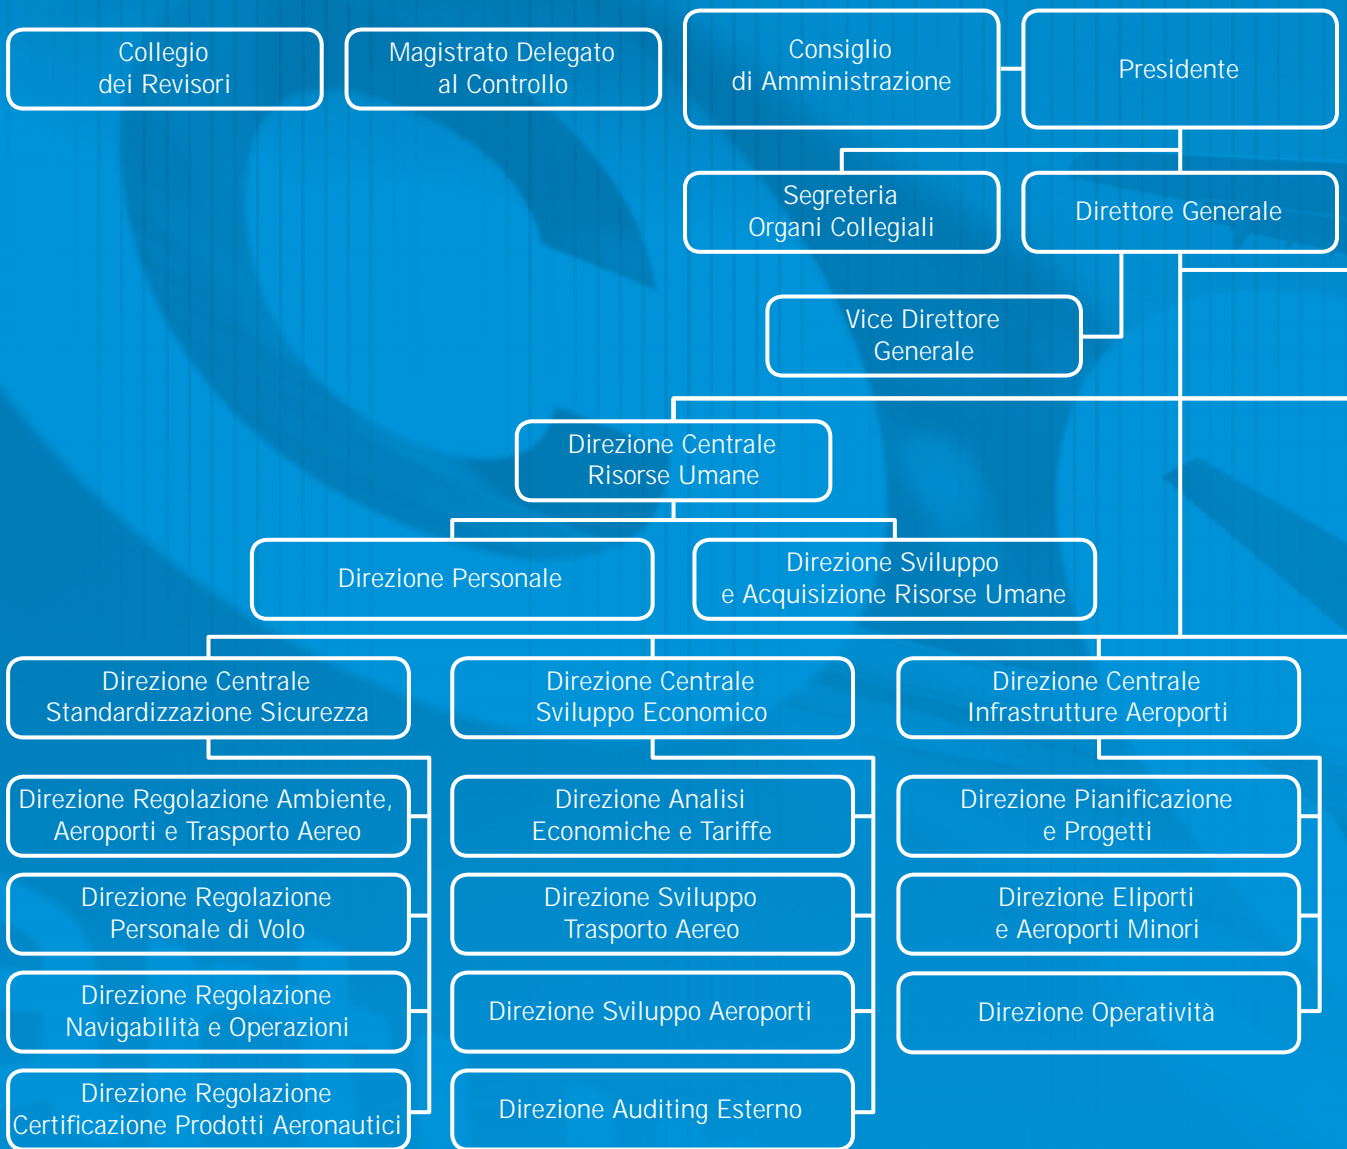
Collegio dei Revisori

Magistrato Delegato al Controllo

Consiglio di Amministrazione

Presidente

Segreteria Organi Collegiali

Direttore Generale

Vice Direttore Generale

Direzione Centrale Risorse Umane

Direzione Personale

Direzione Sviluppo e Acquisizione Risorse Umane

Direzione Centrale Standardizzazione Sicurezza

Direzione Regolazione Ambiente, Aeroporti e Trasporto Aereo

Direzione Regolazione Personale di Volo

Direzione Regolazione Navigabilità e Operazioni

Direzione Regolazione Certificazione Prodotti Aeronautici

Direzione Centrale Sviluppo Economico

Direzione Analisi Economiche e Tariffe

Direzione Sviluppo Trasporto Aereo

Direzione Sviluppo Aeroporti

Direzione Auditing Esterno

Direzione Centrale Infrastrutture Aeroporti

Direzione Pianificazione e Progetti

Direzione Eliporti e Aeroporti Minori

Direzione Operatività